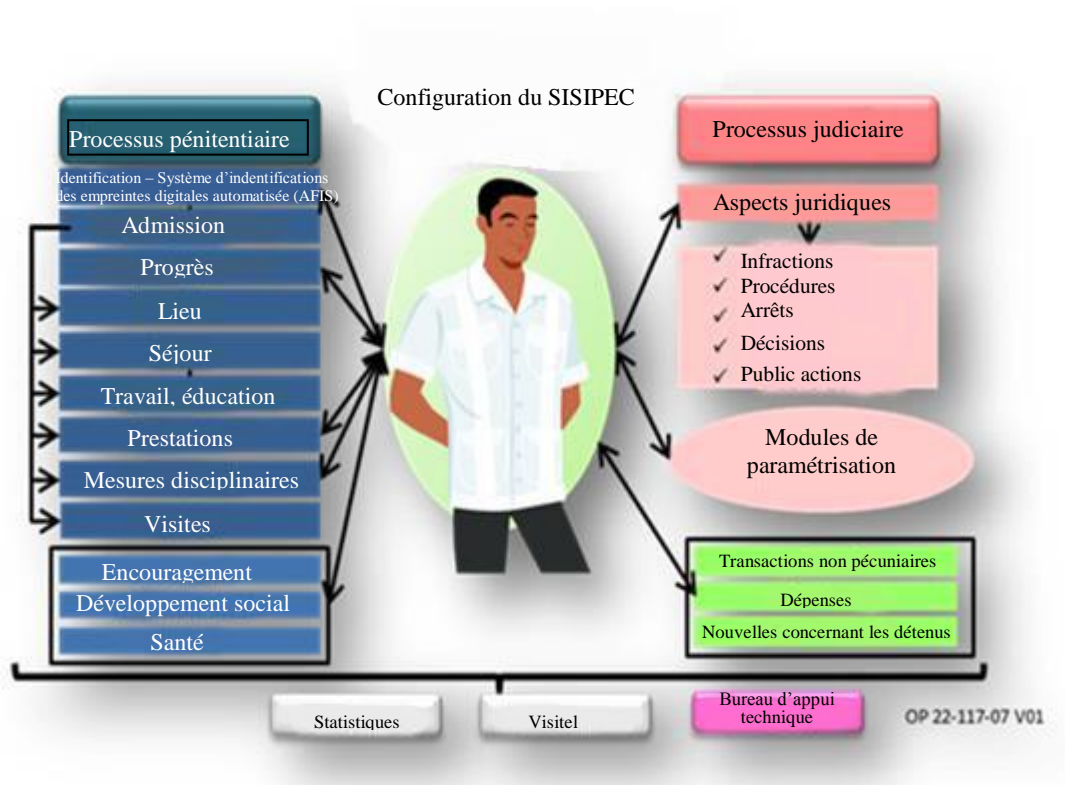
Configuration du SISIPEC

Processus pénitentiaire

Identification – Système d'indentifications des empreintes digitales automatisée (AFIS)

Admission

Progrès

Lieu

Séjour

Travail, éducation

Prestations

Mesures disciplinaires

Visites

Encouragement

Développement social

Santé

Processus judiciaire

Aspects juridiques

✓ Infractions
✓ Procédures
✓ Arrêts
✓ Décisions
✓ Public actions

Modules de paramétrisation

Transactions non pécuniaires

Dépenses

Nouvelles concernant les détenus

Statistiques

Visitel

Bureau d'appui technique

OP 22-117-07 V01